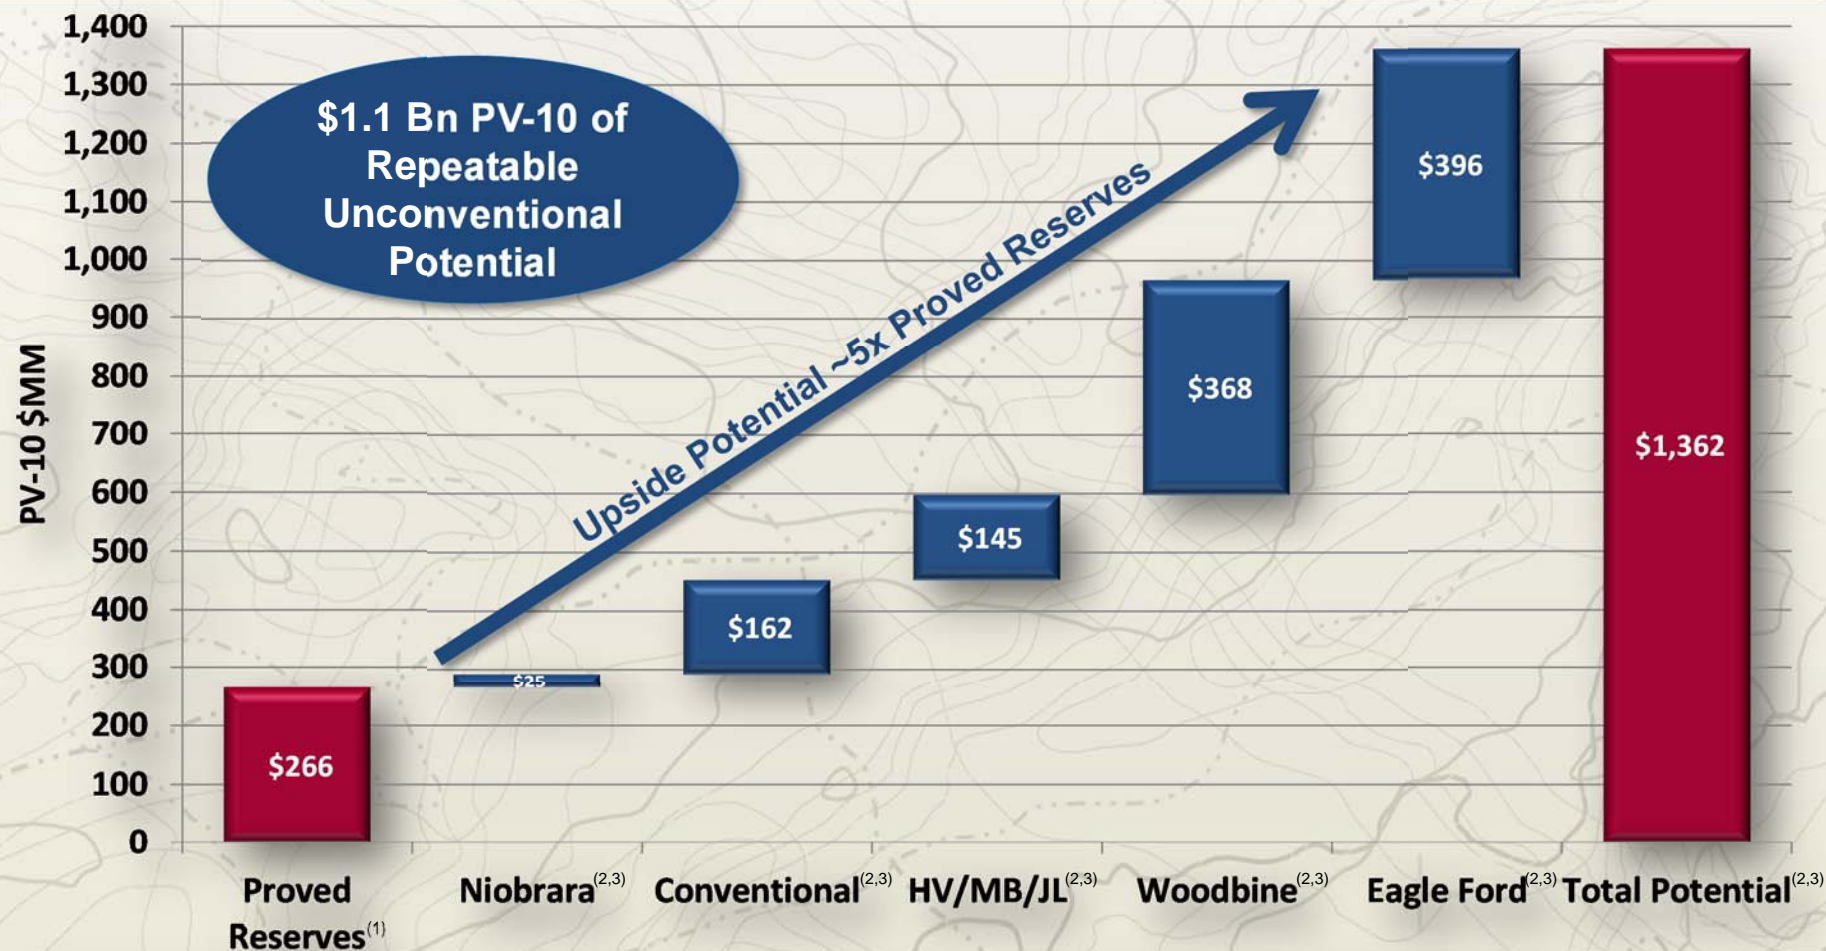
$1.1 Bn PV-10 of Repeatable Unconventional Potential

Upside Potential ~5x Proved Reserves

PV-10 $MM

1,400
1,300
1,200
1,100
1,000
900
800
700
600
500
400
300
200
100
0

$266
$25
$162
$145
$368
$396
$1,362

Proved Reserves$^{(1)}$ Niobrara$^{(2,3)}$ Conventional$^{(2,3)}$ HV/MB/JL$^{(2,3)}$ Woodbine$^{(2,3)}$ Eagle Ford$^{(2,3)}$ Total Potential$^{(2,3)}$